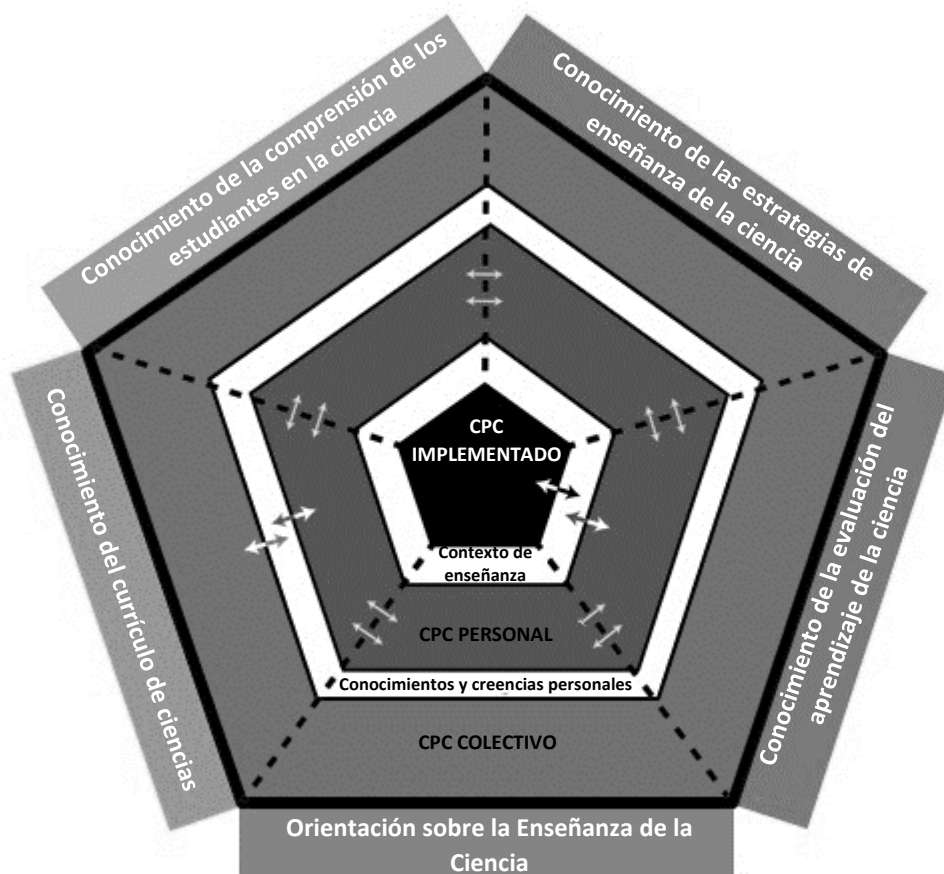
Conocimiento de la comprensión de los estudiantes en la ciencia

Conocimiento de las estrategias de enseñanza de la ciencia

Conocimiento del currículo de ciencias

Conocimiento de la evaluación del aprendizaje de la ciencia

CPC IMPLEMENTADO

Contexto de enseñanza

CPC PERSONAL

Conocimientos y creencias personales

CPC COLECTIVO

Orientación sobre la Enseñanza de la Ciencia